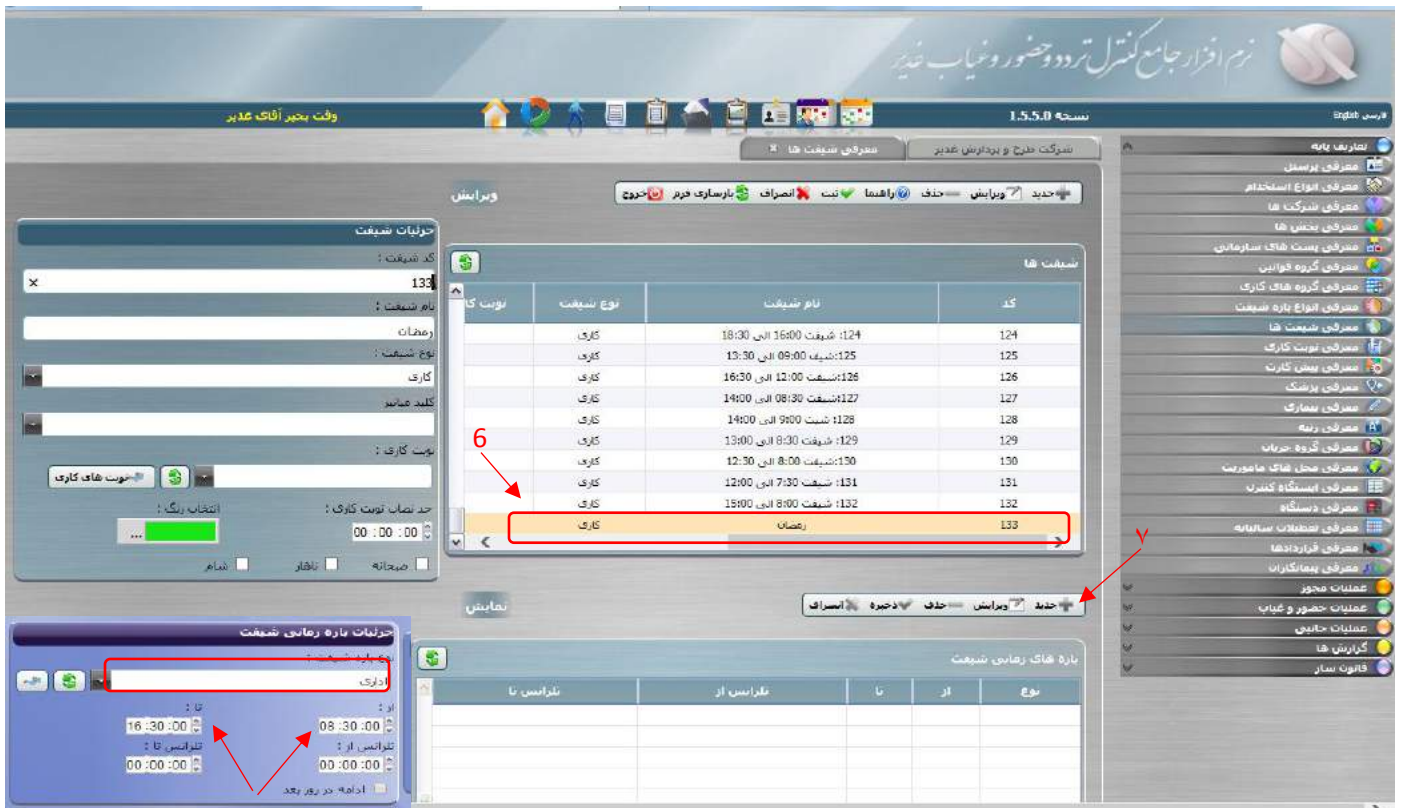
نرم افزار جامع کنترل تردد و حضور و غیاب غدیر

فارسی English

نسخه 1.5.5.0

وقت بخیر آقای غدیر

شرکت طرح و پردازش غدیر | معرفی شیفت ها ×

جدید | ویرایش | حذف | راهنما | ثبت | انصراف | بازسازی فرم | خروج

ویرایش

تعاریف پایه
معرفی پرسنل
معرفی انواع استخدام
معرفی شرکت ها
معرفی بخش ها
معرفی پست های سازمانی
معرفی گروه قوانین
معرفی گروه های کاری
معرفی انواع بازه شیفت
معرفی شیفت ها
معرفی نوبت کاری
معرفی پیش کارت
معرفی پزشک
معرفی بیماری
معرفی رتبه
معرفی گروه جریان
معرفی محل های ماموریت
معرفی ایستگاه کنترل
معرفی دستگاه
معرفی تعطیلات سالیانه
معرفی قراردادها
معرفی پیمانکاران
عملیات مجوز
عملیات حضور و غیاب
عملیات جانبی
گزارش ها
قانون ساز

شیفت ها

| کد | نام شیفت | نوع شیفت | نوبت کا |
|---|---|---|---|
| 124 | 124: شیفت 16:00 الی 18:30 | کاری | |
| 125 | 125: شیف 09:00 الی 13:30 | کاری | |
| 126 | 126: شیفت 12:00 الی 16:30 | کاری | |
| 127 | 127: شیفت 08:30 الی 14:00 | کاری | |
| 128 | 128: شیت 9:00 الی 14:00 | کاری | |
| 129 | 129: شیفت 8:30 الی 13:00 | کاری | |
| 130 | 130: شیفت 8:00 الی 12:30 | کاری | |
| 131 | 131: شیفت 7:30 الی 12:00 | کاری | |
| 132 | 132: شیفت 8:00 الی 15:00 | کاری | |
| 133 | رمضان | کاری | |

6

۷

جزئیات شیفت
کد شیفت :
133
نام شیفت :
رمضان
نوع شیفت :
کاری
کلید میانبر
نوبت کاری :
نوبت های کاری
حد نصاب نوبت کاری :
00 : 00 : 00
انتخاب رنگ :
...
صبحانه
ناهار
شام

جدید | ویرایش | حذف | ذخیره | انصراف

نمایش

بازه های زمانی شیفت

| نوع | از | تا | تلرانس از | تلرانس تا |
|---|---|---|---|---|

جزئیات بازه زمانی شیفت
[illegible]
اداری
از :
08 :30 :00
تا :
16 :30 :00
تلرانس از :
00 :00 :00
تلرانس تا :
00 :00 :00
ادامه در روز بعد